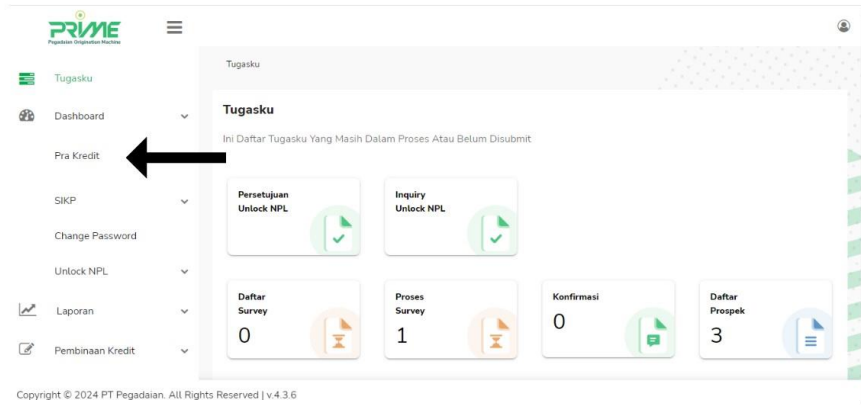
PRIME
Pegadaian Origination Machine

Tugasku

Dashboard

Pra Kredit

SIKP

Change Password

Unlock NPL

Laporan

Pembinaan Kredit

Tugasku

Tugasku

Ini Daftar Tugasku Yang Masih Dalam Proses Atau Belum Disubmit

Persetujuan Unlock NPL

Inquiry Unlock NPL

Daftar Survey
0

Proses Survey
1

Konfirmasi
0

Daftar Prospek
3

Copyright © 2024 PT Pegadaian. All Rights Reserved | v.4.3.6